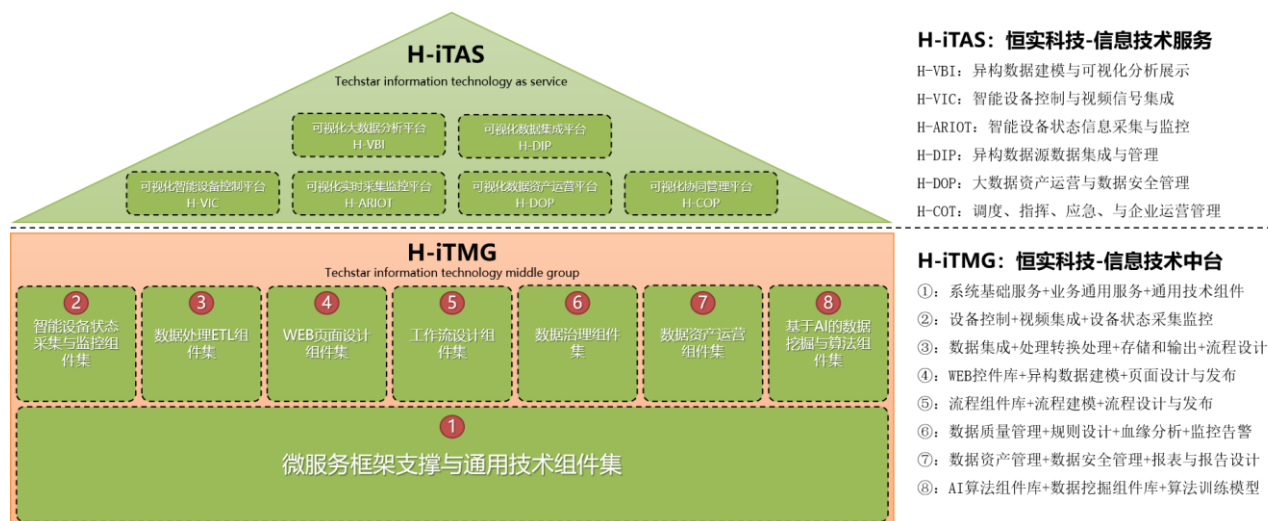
H-iTAS
Techstar information technology as service

可视化大数据分析平台
H-VBI

可视化数据集成平台
H-DIP

可视化智能设备控制平台
H-VIC

可视化实时采集监控平台
H-ARIOT

可视化数据资产运营平台
H-DOP

可视化协同管理平台
H-COP

H-iTMG
Techstar information technology middle group

2
智能设备状态采集与监控组件集

3
数据处理ETL组件集

4
WEB页面设计组件集

5
工作流设计组件集

6
数据治理组件集

7
数据资产运营组件集

8
基于AI的数据挖掘与算法组件集

1
微服务框架支撑与通用技术组件集

H-iTAS：恒实科技-信息技术服务
H-VBI：异构数据建模与可视化分析展示
H-VIC：智能设备控制与视频信号集成
H-ARIOT：智能设备状态信息采集与监控
H-DIP：异构数据源数据集成与管理
H-DOP：大数据资产运营与数据安全管理
H-COT：调度、指挥、应急、与企业运营管理

H-iTMG：恒实科技-信息技术中台
①：系统基础服务+业务通用服务+通用技术组件
②：设备控制+视频集成+设备状态采集监控
③：数据集成+处理转换处理+存储和输出+流程设计
④：WEB控件库+异构数据建模+页面设计与发布
⑤：流程组件库+流程建模+流程设计与发布
⑥：数据质量管理+规则设计+血缘分析+监控告警
⑦：数据资产管理+数据安全管理+报表与报告设计
⑧：AI算法组件库+数据挖掘组件库+算法训练模型